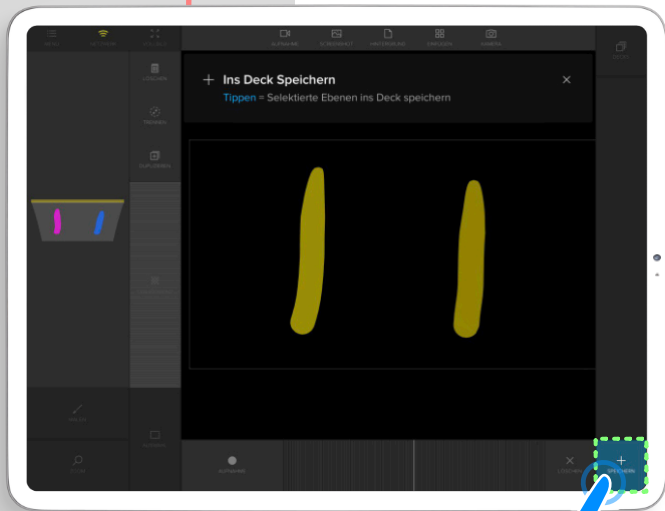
MENÜ
NETZWERK
VOLLBILD
AUFNAHME
SCREENSHOT
HINTERGRUND
DATEIEN
EINGEBEN
KAMERA
DECK
LÖSCHEN
TRENNEN
DUPLIZIEREN
+ Ins Deck Speichern
Tippen = Selektierte Ebenen ins Deck speichern
×
MALEN
AUSWAHL
ZOOM
AUFNAHME
LÖSCHEN
SPEICHERN